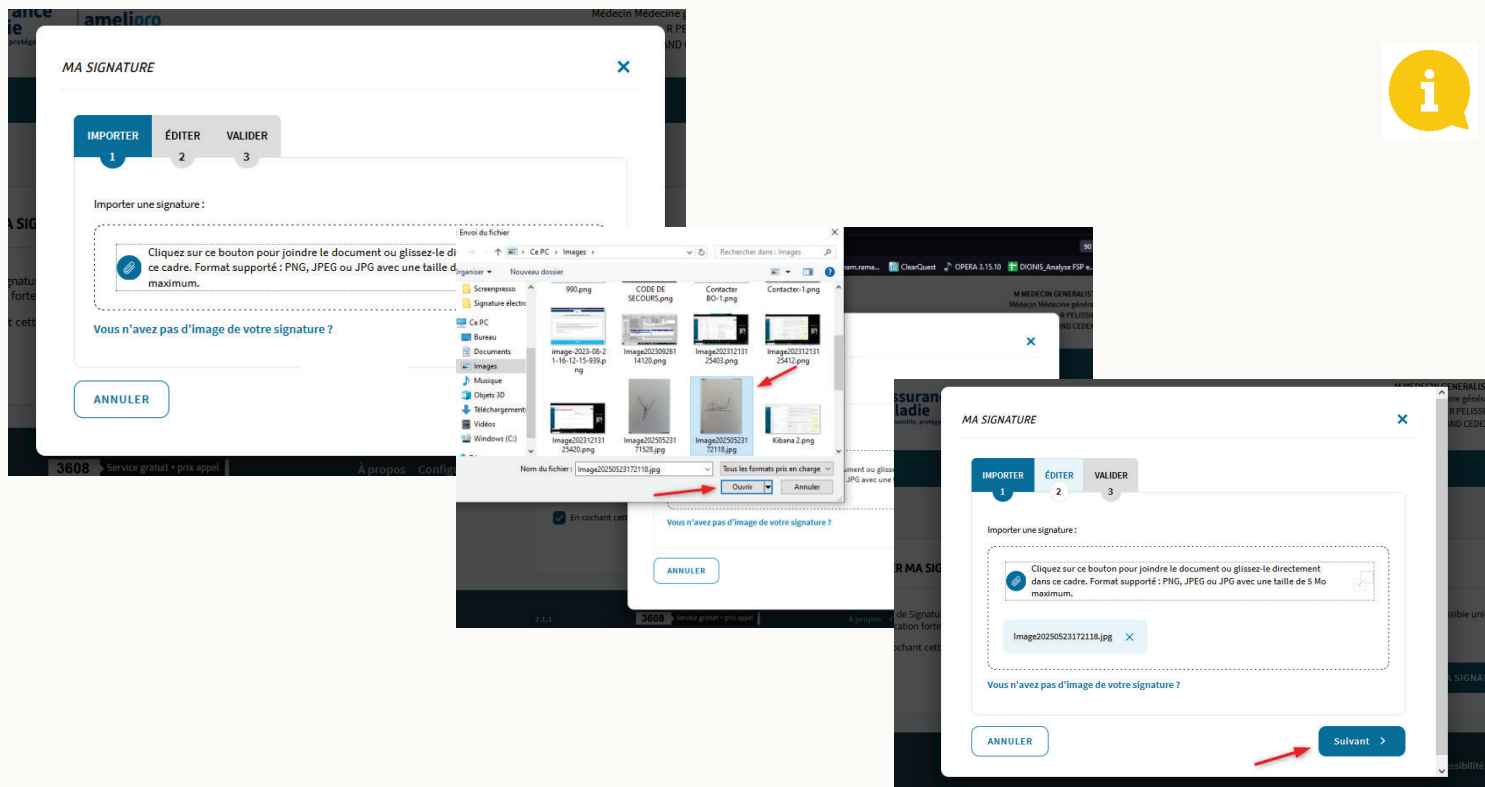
ance
ladie
amelipro
Médecin Médecine gé
R PELIS
AND C

MA SIGNATURE

IMPORTER 1
ÉDITER 2
VALIDER 3

Importer une signature :

Cliquez sur ce bouton pour joindre le document ou glissez-le di ce cadre. Format supporté : PNG, JPEG ou JPG avec une taille d maximum.

Vous n'avez pas d'image de votre signature ?

ANNULER

3608 Service gratuit + prix appel
À propos Config

Envoi du fichier
Ce PC > Images
Rechercher dans : Images
Organiser ▾ Nouveau dossier
Screenpresso
Signature électro
Ce PC
Bureau
Documents
Images
Musique
Objets 3D
Téléchargements
Vidéos
Windows (C:)
990.png
CODE DE SECOURS.png
Contacter BO-1.png
Contacter-1.png
image-2023-08-21-16-12-15-939.png
Image20230926114120.png
Image2023121312 5403.png
Image20231213125412.png
Image20231213125420.png
Image20250523171528.png
Image20250523172118.jpg
Kibana 2.png
Nom du fichier : Image20250523172118.jpg
Tous les formats pris en charge
Ouvrir
Annuler

ClearQuest OPERA 3.15.10 DIONIS_Analyse FSP e...
M MEDECIN GENERALIS
Médecin Médecine génér
R PELISS
AND CEDE

Vous n'avez pas d'image de votre signature ?
ANNULER
En cochant cett
3608 Service gratuit + prix appel
À propos
2.1.1

MA SIGNATURE

IMPORTER 1
ÉDITER 2
VALIDER 3

Importer une signature :

Cliquez sur ce bouton pour joindre le document ou glissez-le directement dans ce cadre. Format supporté : PNG, JPEG ou JPG avec une taille de 5 Mo maximum.

Image20250523172118.jpg

Vous n'avez pas d'image de votre signature ?

ANNULER
Suivant >